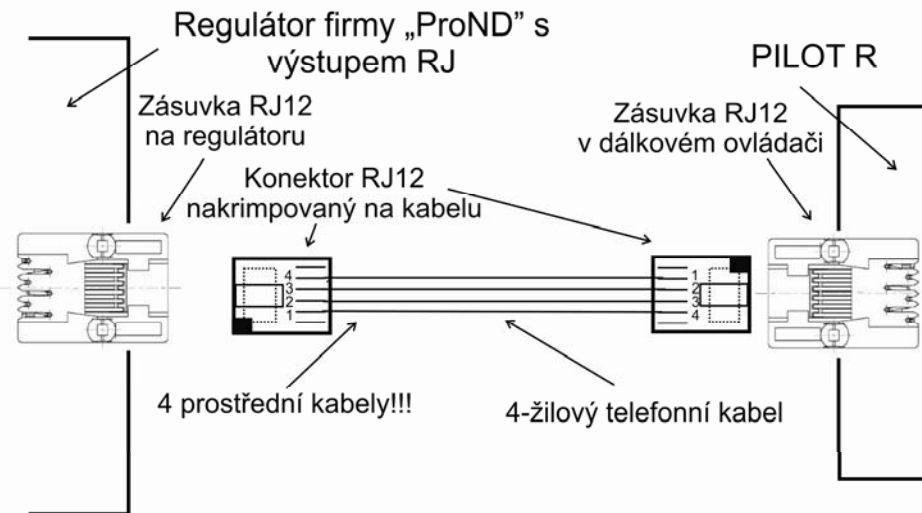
Regulátor firmy „ProND" s výstupem RJ

PILOT R

Zásuvka RJ12 na regulátoru

Zásuvka RJ12 v dálkovém ovládači

Konektor RJ12 nakrimpovaný na kabelu

4
3
2
1

1
2
3
4

4 prostřední kabely!!!

4-žilový telefonní kabel